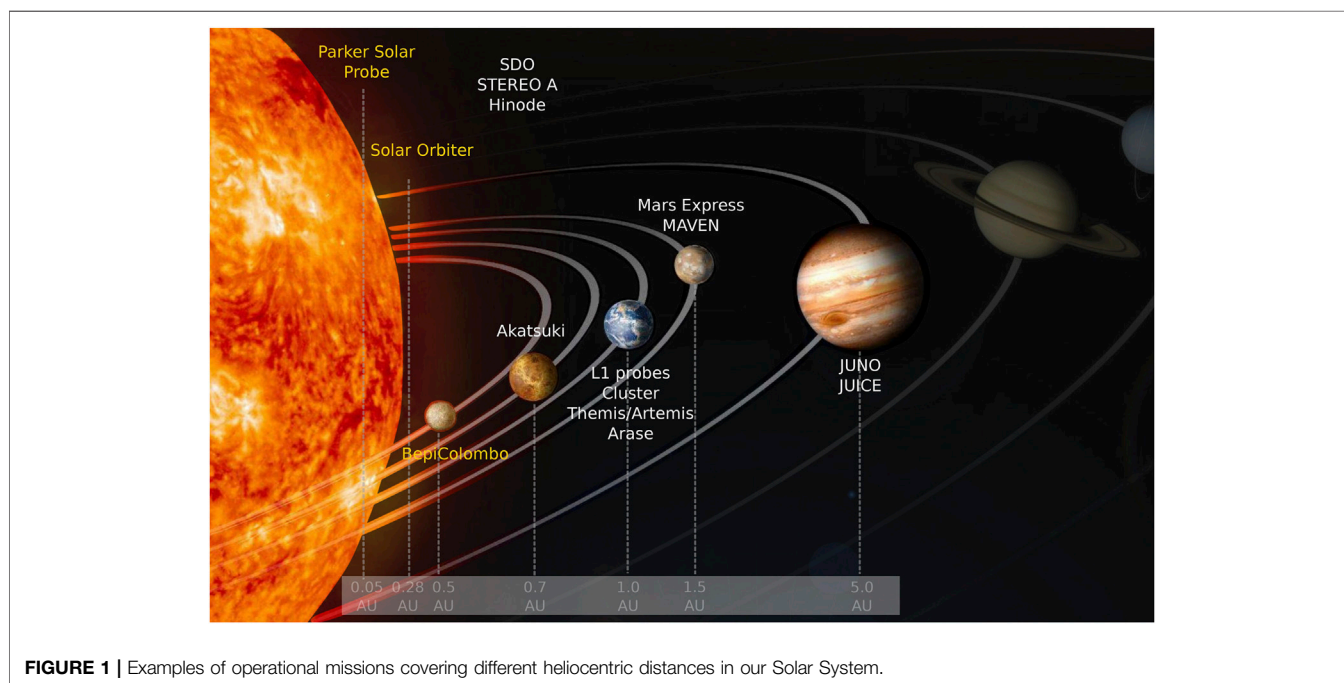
Parker Solar Probe

SDO
STEREO A
Hinode

Solar Orbiter

Mars Express
MAVEN

Akatsuki

L1 probes
Cluster
Themis/Artemis
Arase

JUNO
JUICE

BepiColombo

0.05 AU 0.28 AU 0.5 AU 0.7 AU 1.0 AU 1.5 AU 5.0 AU

**FIGURE 1 |** Examples of operational missions covering different heliocentric distances in our Solar System.